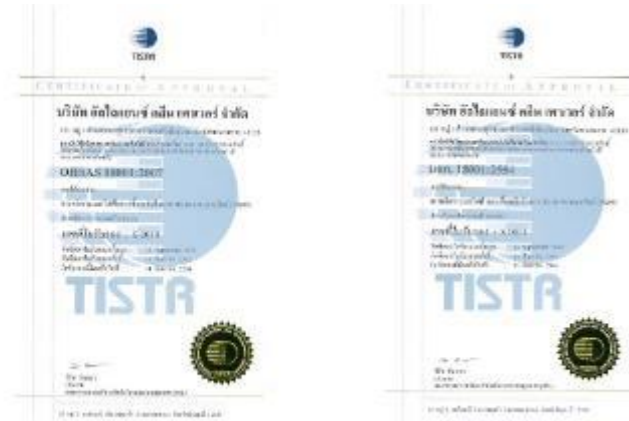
TISTR

CERTIFICATE OF APPROVAL

บริษัท อีสไอแอนซ์ เพิ่ม เพาเวอร์ จำกัด

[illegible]

OHSAS 18001:2007

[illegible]

TISTR

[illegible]

TISTR

CERTIFICATE OF APPROVAL

บริษัท อีสไอแอนซ์ เพิ่ม เพาเวอร์ จำกัด

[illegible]

OHS 18001:2554

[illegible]

TISTR

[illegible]